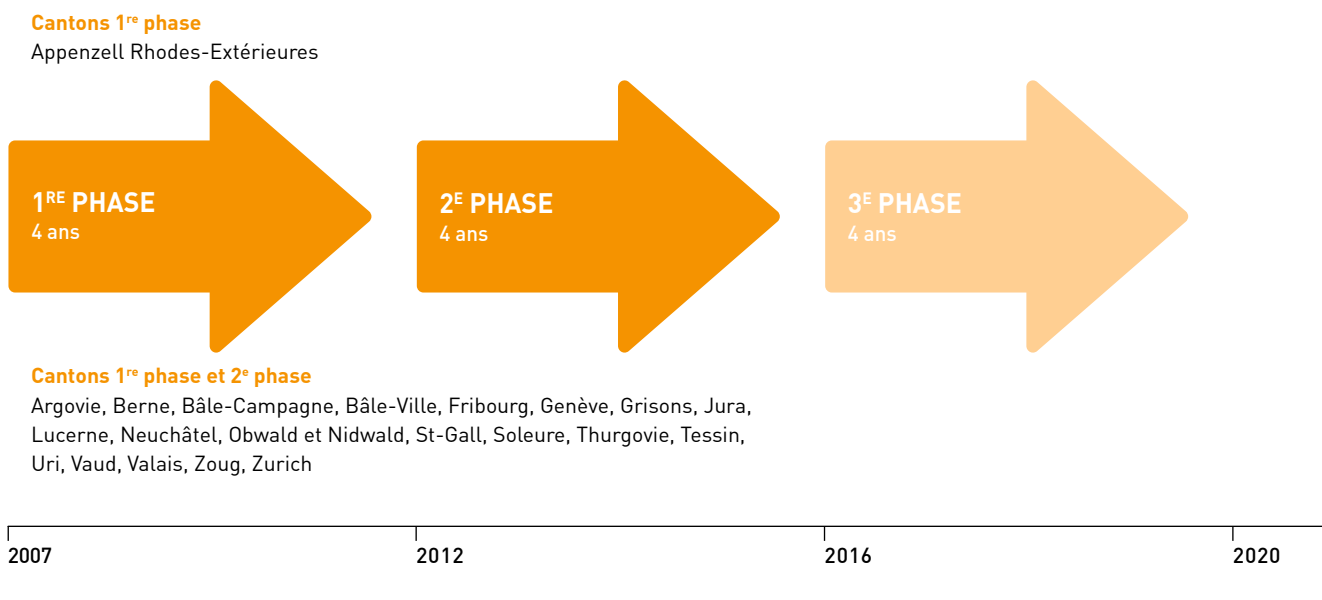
Cantons 1$^{re}$ phase
Appenzell Rhodes-Extérieures

1$^{RE}$ PHASE
4 ans

2$^{E}$ PHASE
4 ans

3$^{E}$ PHASE
4 ans

Cantons 1$^{re}$ phase et 2$^{e}$ phase
Argovie, Berne, Bâle-Campagne, Bâle-Ville, Fribourg, Genève, Grisons, Jura, Lucerne, Neuchâtel, Obwald et Nidwald, St-Gall, Soleure, Thurgovie, Tessin, Uri, Vaud, Valais, Zoug, Zurich

2007
2012
2016
2020